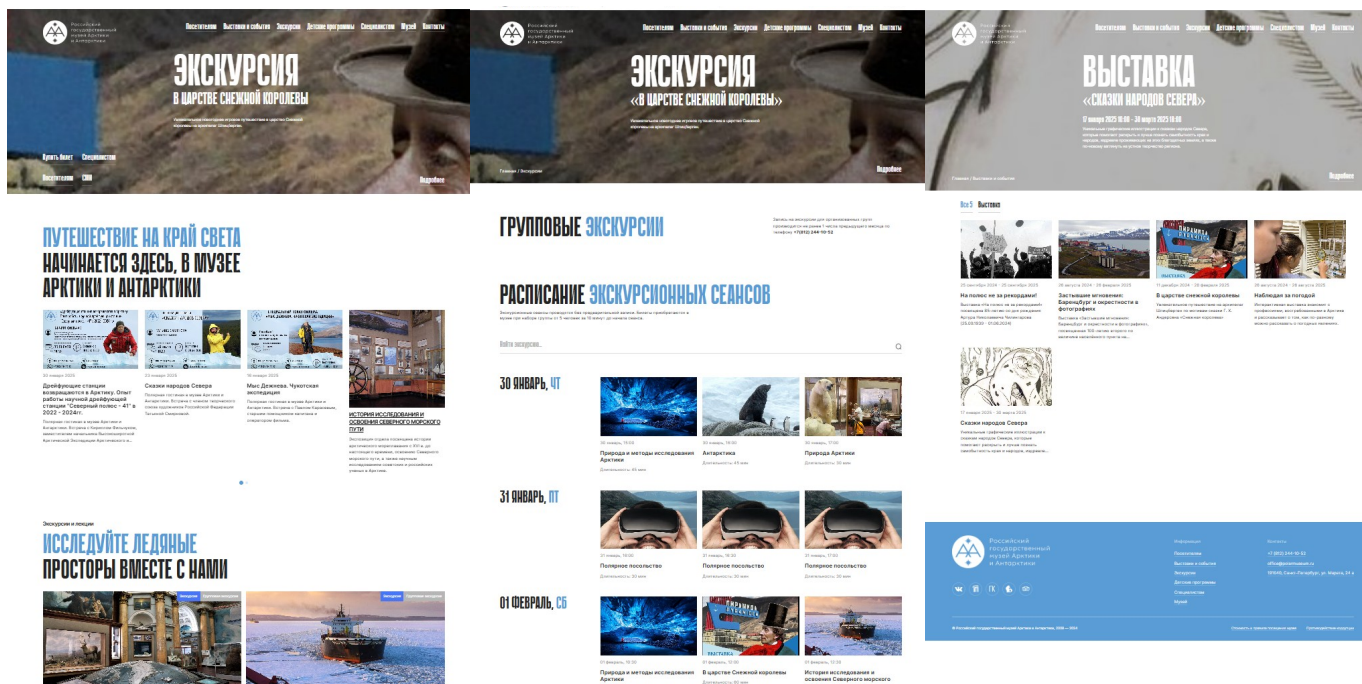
Российский государственный музей Арктики и Антарктики

Посетителям Выставки и события Экскурсии Детские программы Специалистам Музей Контакты

ЭКСКУРСИЯ
В ЦАРСТВЕ СНЕЖНОЙ КОРОЛЕВЫ

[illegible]

Купить билет Специалистам

Посетителям СМИ

Подробнее

ПУТЕШЕСТВИЕ НА КРАЙ СВЕТА НАЧИНАЕТСЯ ЗДЕСЬ, В МУЗЕЕ АРКТИКИ И АНТАРКТИКИ

20 января 2025
Дрейфующие станции возвращаются в Арктику. Опыт работы научной дрейфующей станции "Северный полюс - 41" в 2022 - 2024 гг.
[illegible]

23 января 2025
Сказки народов Севера
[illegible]

16 января 2025
Мыс Дежнева. Чукотская экспедиция
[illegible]

ИСТОРИЯ ИССЛЕДОВАНИЯ И ОСВОЕНИЯ СЕВЕРНОГО МОРСКОГО ПУТИ
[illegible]

Экскурсии и лекции
ИССЛЕДУЙТЕ ЛЕДЯНЫЕ ПРОСТОРЫ ВМЕСТЕ С НАМИ

Российский государственный музей Арктики и Антарктики

Посетителям Выставки и события Экскурсии Детские программы Специалистам Музей Контакты

ЭКСКУРСИЯ
«В ЦАРСТВЕ СНЕЖНОЙ КОРОЛЕВЫ»

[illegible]

Главная / Экскурсии

Подробнее

ГРУППОВЫЕ ЭКСКУРСИИ

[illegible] +7 (812) 244-10-52

РАСПИСАНИЕ ЭКСКУРСИОННЫХ СЕАНСОВ

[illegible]

Найти экскурсию...

30 ЯНВАРЬ, ЧТ

30 января, 16:00
Природа и методы исследования Арктики
Длительность: 45 мин

30 января, 16:00
Антарктика
Длительность: 45 мин

30 января, 17:00
Природа Арктики
Длительность: 30 мин

31 ЯНВАРЬ, ПТ

31 января, 15:00
Полярное посольство
Длительность: 30 мин

31 января, 16:00
Полярное посольство
Длительность: 30 мин

31 января, 17:00
Полярное посольство
Длительность: 30 мин

01 ФЕВРАЛЬ, СБ

01 февраль, 12:00
Природа и методы исследования Арктики

01 февраль, 12:00
В царстве Снежной королевы
Длительность: 60 мин

01 февраль, 12:00
История исследования и освоения Северного морского

Российский государственный музей Арктики и Антарктики

Посетителям Выставки и события Экскурсии Детские программы Специалистам Музей Контакты

ВЫСТАВКА
«СКАЗКИ НАРОДОВ СЕВЕРА»

17 января 2025 16:00 – 30 марта 2025 18:00

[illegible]

Главная / Выставки и события

Подробнее

Все 5 Выставка

На полюс не за рекордами!
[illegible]

Застывшие мгновения: Баренцбург и окрестности в фотографиях
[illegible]

В царстве снежной королевы
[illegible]

Наблюдая за погодой
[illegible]

17 января 2025 - 30 марта 2025
Сказки народов Севера
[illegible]

Российский государственный музей Арктики и Антарктики

Информация
Посетителям
Выставки и события
Экскурсии
Детские программы
Специалистам
Музей

Контакты
+7 (812) 244-10-52
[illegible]
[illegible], Санкт-Петербург, ул. Марата, 24 а

© Российский государственный музей Арктики и Антарктики, 2006 — 2024

Согласие на правила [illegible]
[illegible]